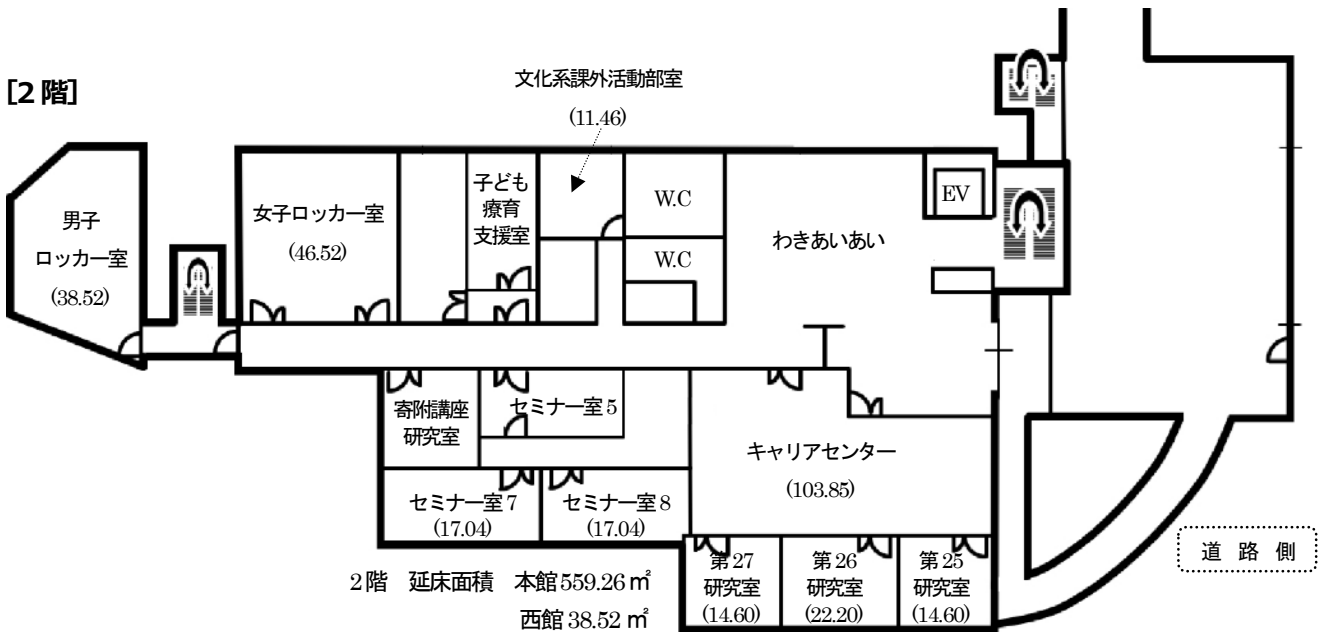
[2 階]

文化系課外活動部室
(11.46)

男子
ロッカー室
(38.52)

女子ロッカー室
(46.52)

子ども
療育
支援室

W.C

W.C

EV

わきあいあい

寄附講座
研究室

セミナー室 5

キャリアセンター
(103.85)

セミナー室 7
(17.04)

セミナー室 8
(17.04)

第 27
研究室
(14.60)

第 26
研究室
(22.20)

第 25
研究室
(14.60)

道 路 側

2 階　延床面積　本館 559.26 ㎡
西館 38.52 ㎡